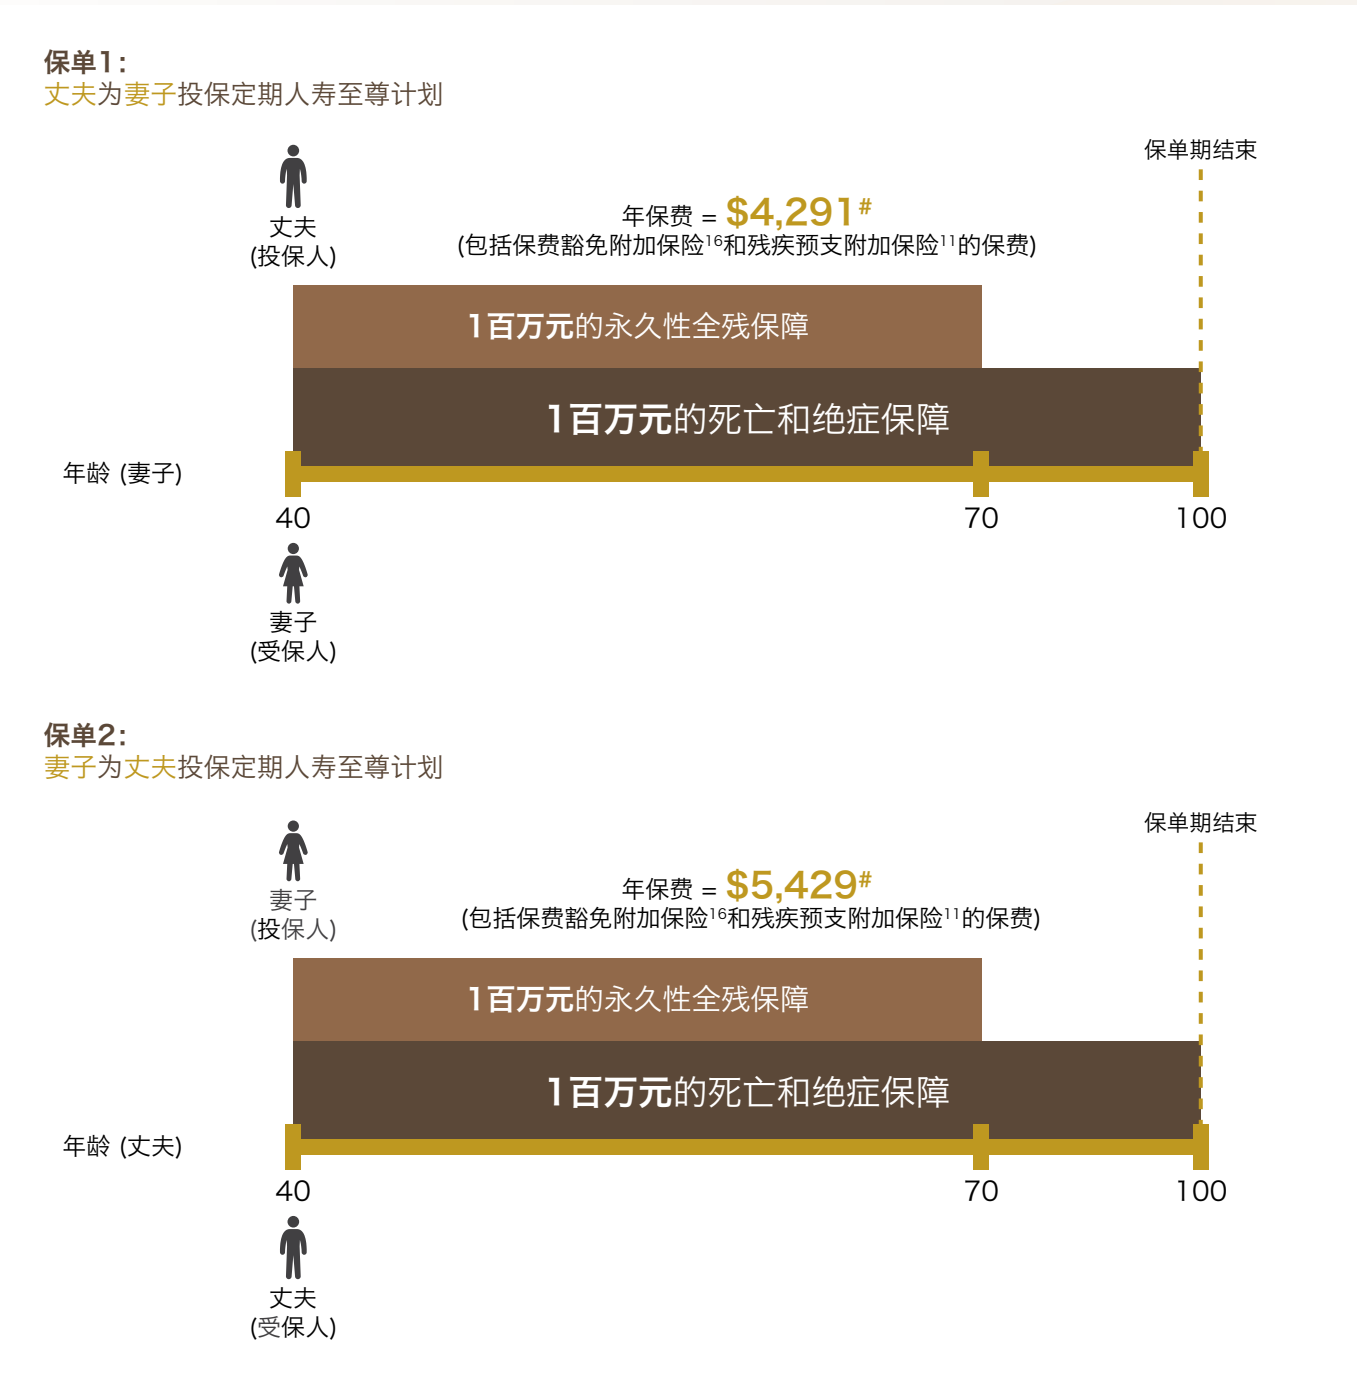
保单1：
丈夫为妻子投保定期人寿至尊计划

保单期结束

丈夫
(投保人)

年保费 = $4,291$^{\#}$
(包括保费豁免附加保险$^{16}$和残疾预支附加保险$^{11}$的保费)

1百万元的永久性全残保障

1百万元的死亡和绝症保障

年龄 (妻子)

40

70

100

妻子
(受保人)

保单2：
妻子为丈夫投保定期人寿至尊计划

保单期结束

妻子
(投保人)

年保费 = $5,429$^{\#}$
(包括保费豁免附加保险$^{16}$和残疾预支附加保险$^{11}$的保费)

1百万元的永久性全残保障

1百万元的死亡和绝症保障

年龄 (丈夫)

40

70

100

丈夫
(受保人)